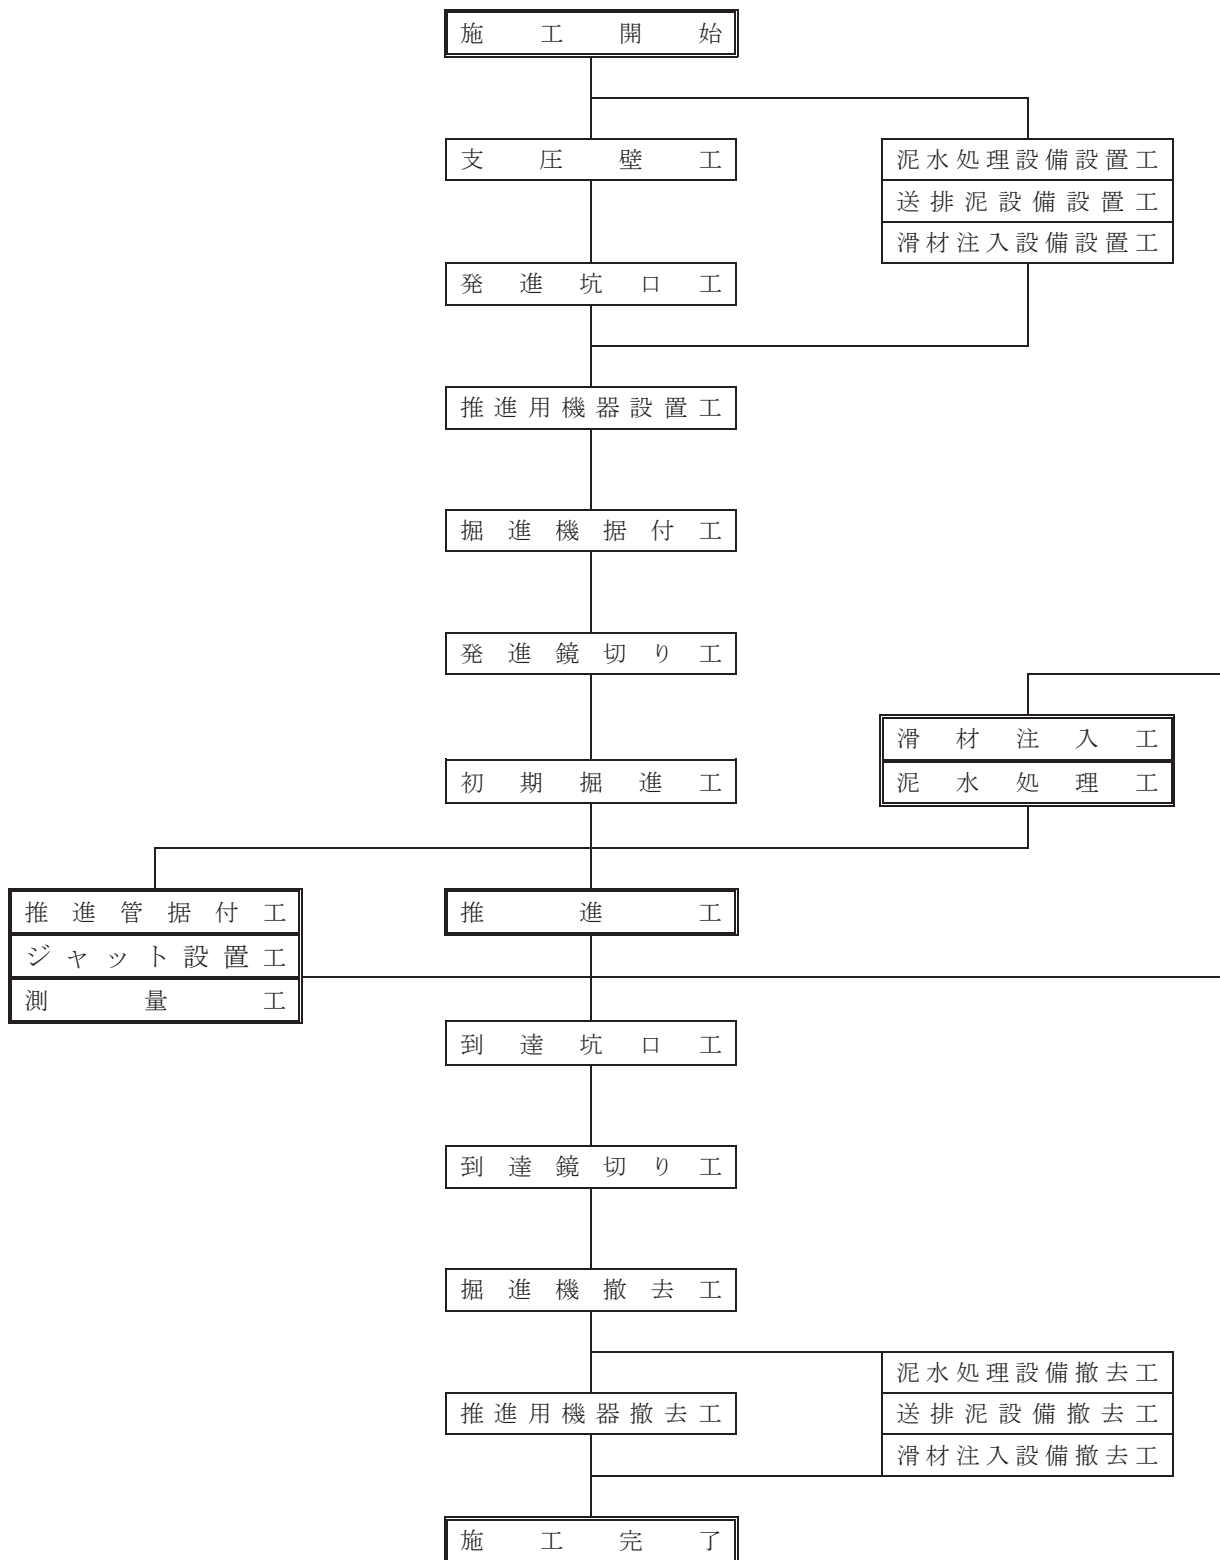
施工開始

支圧壁工

泥水処理設備設置工
送排泥設備設置工
滑材注入設備設置工

発進坑口工

推進用機器設置工

掘進機据付工

発進鏡切り工

滑材注入工
泥水処理工

初期掘進工

推進管据付工
ジャット設置工
測量工

推進工

到達坑口工

到達鏡切り工

掘進機撤去工

泥水処理設備撤去工
送排泥設備撤去工
滑材注入設備撤去工

推進用機器撤去工

施工完了